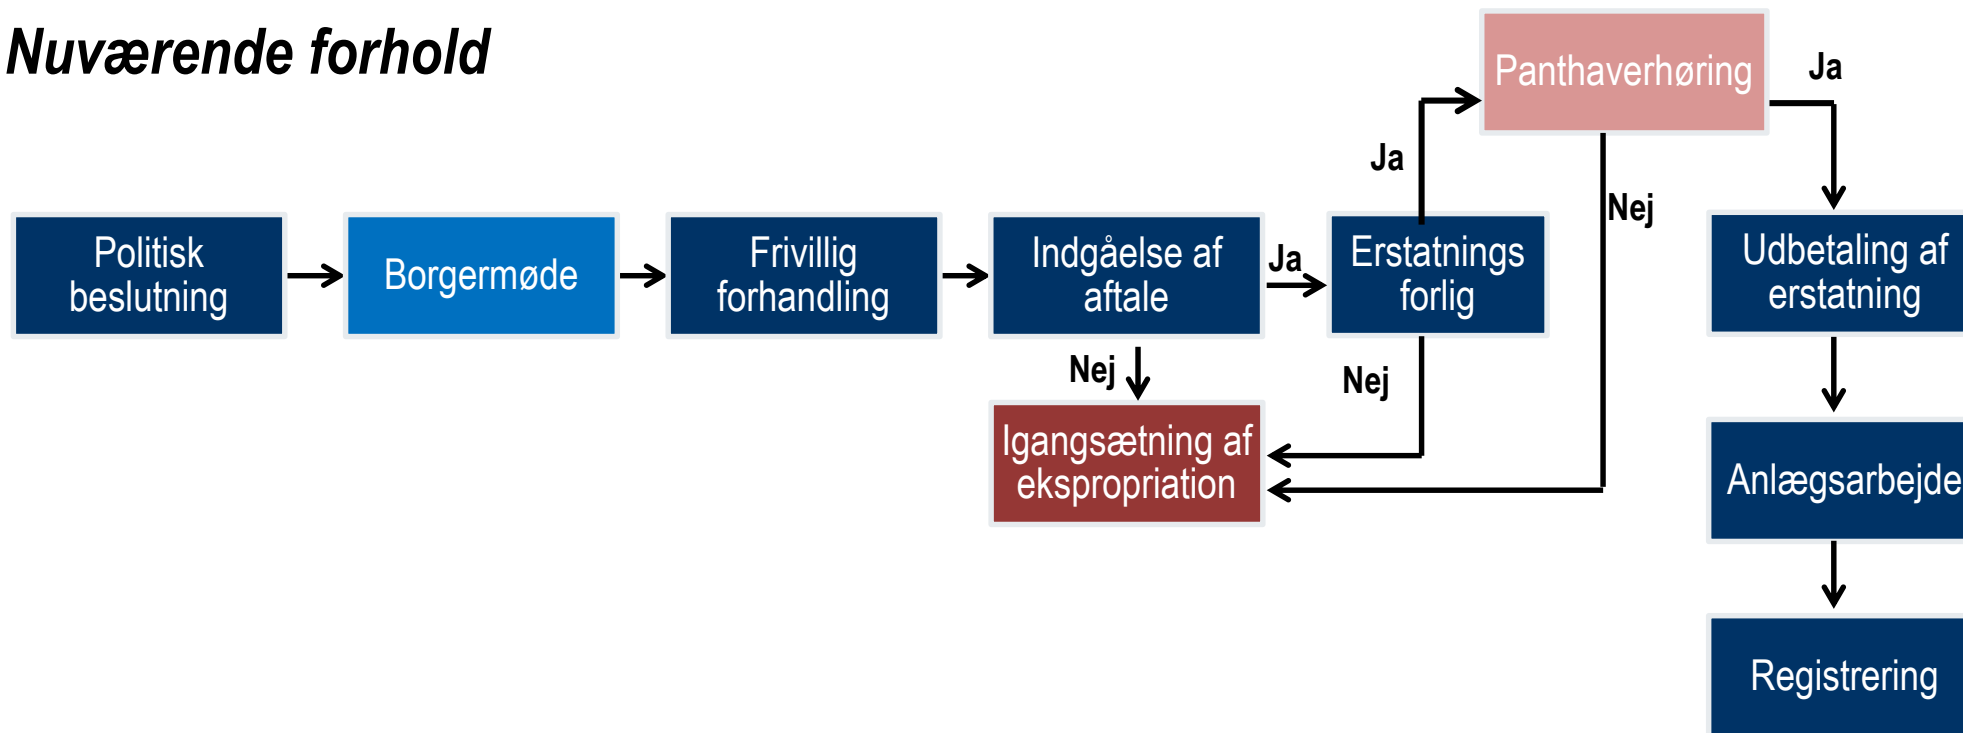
Nuværende forhold

Politisk beslutning

Borgermøde

Frivillig forhandling

Indgåelse af aftale

Ja

Erstatnings forlig

Ja

Panthaverhøring

Ja

Nej

Nej

Nej

Igangsætning af ekspropriation

Udbetaling af erstatning

Anlægsarbejde

Registrering